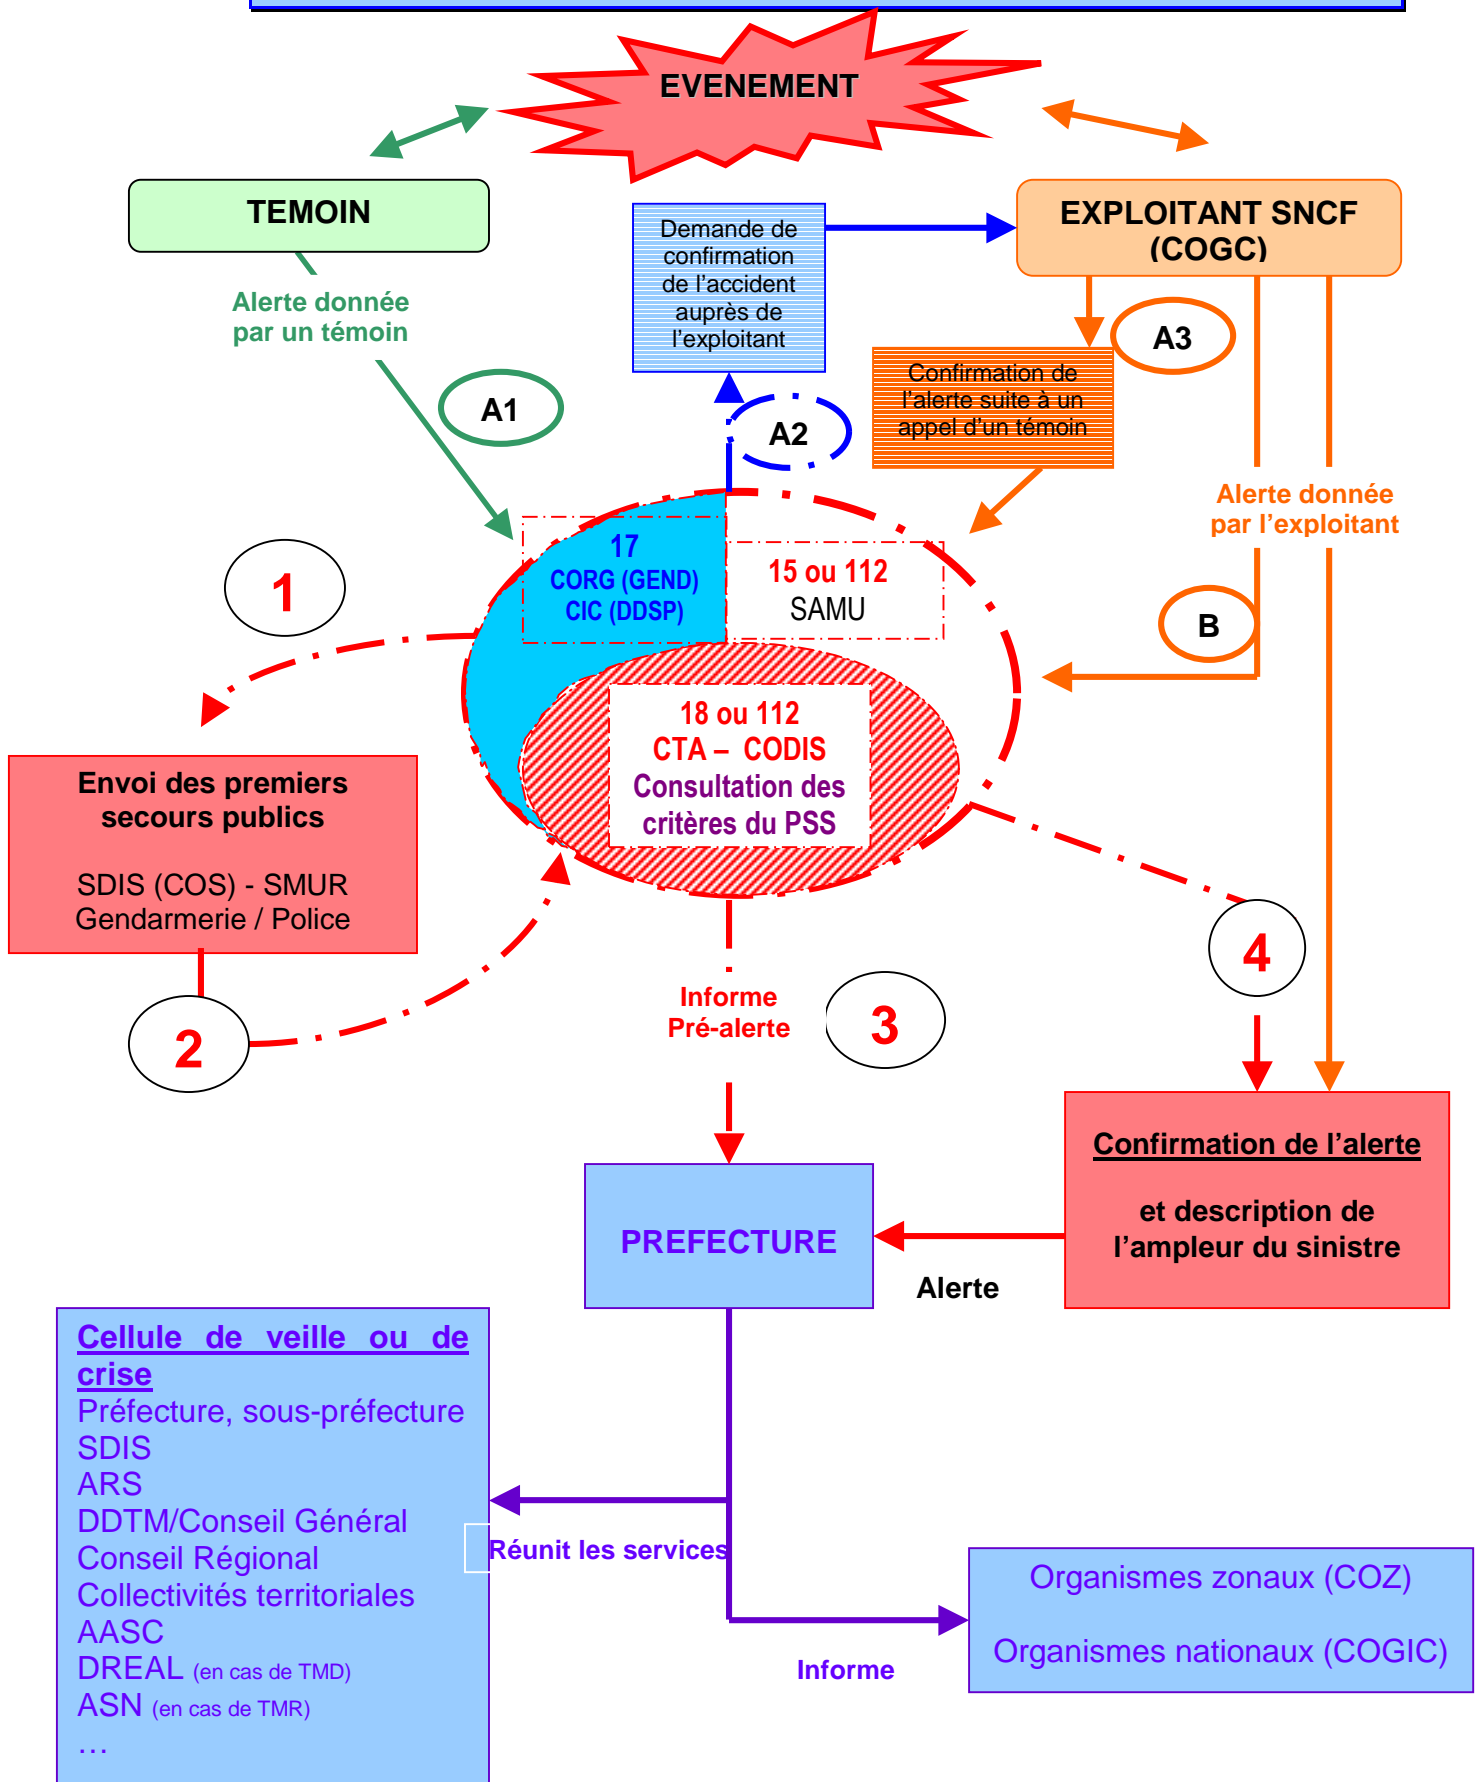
EVENEMENT

TEMOIN

Alerte donnée par un témoin

A1

Demande de confirmation de l'accident auprès de l'exploitant

A2

EXPLOITANT SNCF (COGC)

A3

Confirmation de l'alerte suite à un appel d'un témoin

Alerte donnée par l'exploitant

B

1

17
CORG (GEND)
CIC (DDSP)

15 ou 112
SAMU

18 ou 112
CTA – CODIS
Consultation des critères du PSS

Envoi des premiers secours publics

SDIS (COS) - SMUR
Gendarmerie / Police

2

Informe
Pré-alerte

3

4

Confirmation de l'alerte

et description de l'ampleur du sinistre

PREFECTURE

Alerte

Cellule de veille ou de crise
Préfecture, sous-préfecture
SDIS
ARS
DDTM/Conseil Général
Conseil Régional
Collectivités territoriales
AASC
DREAL (en cas de TMD)
ASN (en cas de TMR)
…

Réunit les services

Organismes zonaux (COZ)

Organismes nationaux (COGIC)

Informe